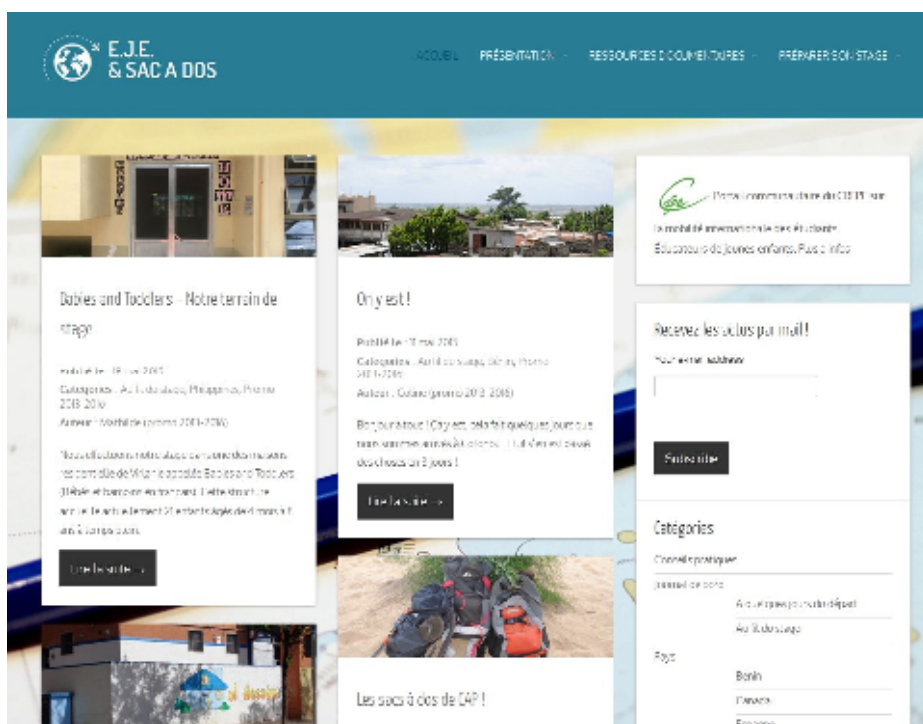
E.J.E.
& SAC A DOS

ACCUEIL PRÉSENTATION RESSOURCES DOCUMENTAIRES PRÉPARER SON STAGE

Babies and Toddlers - Notre terrain de stage

Publié le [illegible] 2016
Catégories : Au lieu de stage, Philippines, Promo 2013-2016
Auteur : Mathilde (promo 2013-2016)

Nous effectuons notre stage dans une des maisons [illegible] de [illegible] appelée Babies and Toddlers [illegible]

Lire la suite →

On y est !

Publié le 11 mai 2015
Catégories : Au lieu de stage, Bénin, Promo 2013-2016
Auteur : Coline (promo 2013-2016)

Bonjour à tous ! On y est, cela fait quelques jours que nous sommes arrivés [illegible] il s'en est passé des choses en 3 jours !

Lire la suite →

Les sacs à dos de CAP !

Portail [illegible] du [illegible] sur la mobilité internationale des étudiants Éducateurs de jeunes enfants. Plus d'info

Recevez les actus par mail !
Votre e-mail adresse

S'inscrire

Catégories
Conseils pratiques
Journal de bord
À quelques jours du départ
Au lieu de stage
Pays
Bénin
Canada
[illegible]